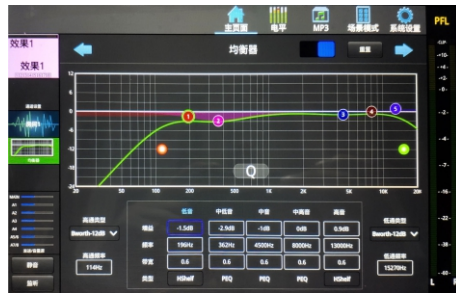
主页面 电平 MP3 场景模式 系统设置

PFL

效果1

效果1

均衡器

重置

12
6
0
-6
-12
-18
-24

20 50 100 200 500 1K 2K 5K 10K 20K

Q

均衡器

静音

旁通

高通类型
Bworth-12dB

高通频率
114Hz

| | 低音 | 中低音 | 中音 | 中高音 | 高音 |
|---|---|---|---|---|---|
| 增益 | -1.5dB | -2.9dB | -1dB | 0dB | 0.9dB |
| 频率 | 19KHz | 362Hz | 4500Hz | 8000Hz | 13000Hz |
| 带宽 | 0.6 | 0.6 | 0.6 | 0.6 | 0.6 |
| 类型 | HShelf | PEQ | PEQ | PEQ | HShelf |

低通类型
Bworth-12dB

低通频率
15278Hz

L R